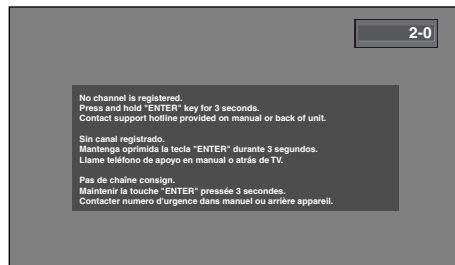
2-0

No channel is registered.
Press and hold "ENTER" key for 3 seconds.
Contact support hotline provided on manual or back of unit.

Sin canal registrado.
Mantenga oprimida la tecla "ENTER" durante 3 segundos.
Llame teléfono de apoyo en manual o atrás de TV.

Pas de chaîne consign.
Maintenir la touche "ENTER" pressée 3 secondes.
Contacter numero d'urgence dans manuel ou arrière appareil.